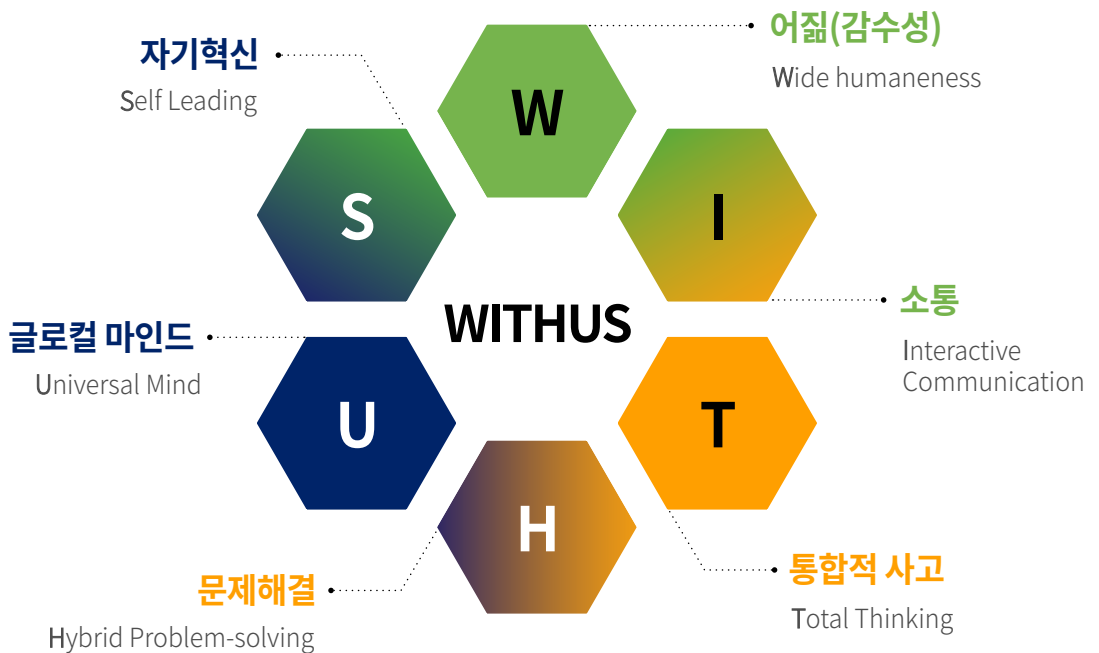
자기혁신
Self Leading

W

어짊(감수성)
Wide humaneness

S

I

WITHUS

소통
Interactive Communication

글로컬 마인드
Universal Mind

U

T

H

문제해결
Hybrid Problem-solving

통합적 사고
Total Thinking